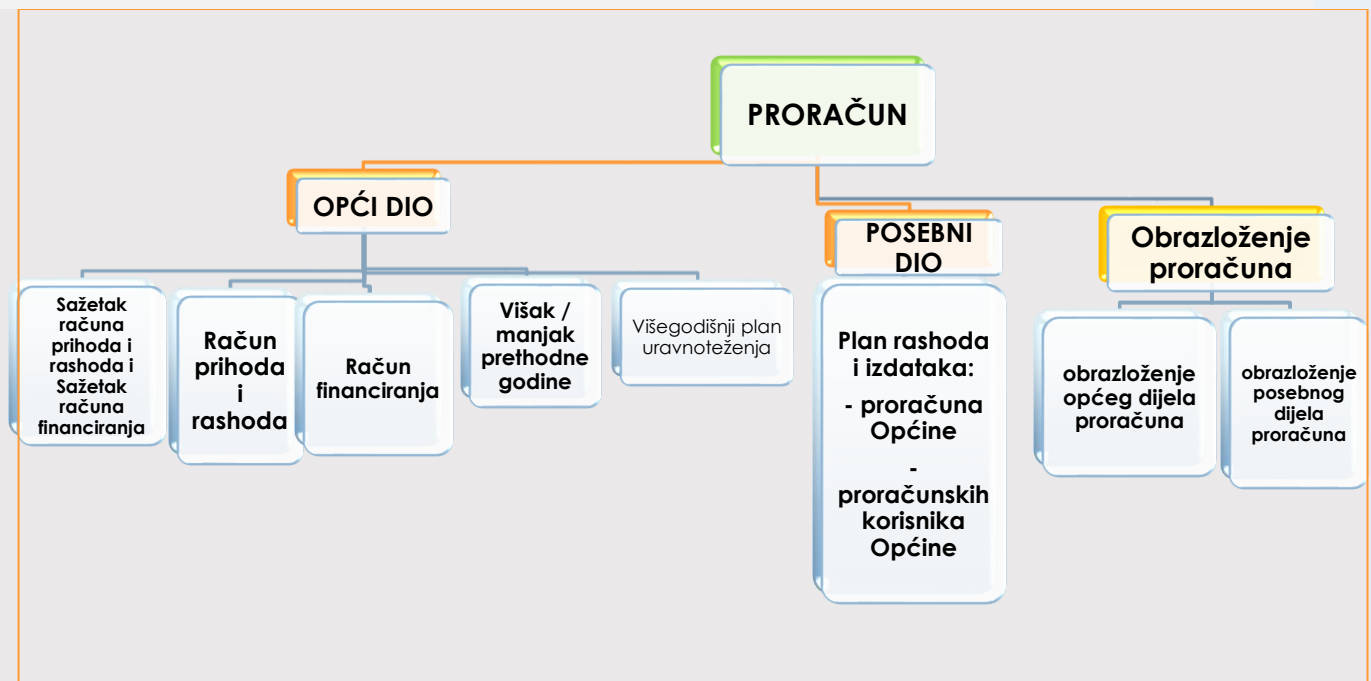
PRORAČUN

OPĆI DIO

POSEBNI DIO

Obrazloženje proračuna

Sažetak računa prihoda i rashoda i Sažetak računa financiranja

Račun prihoda i rashoda

Račun financiranja

Višak / manjak prethodne godine

Višegodišnji plan uravnoteženja

Plan rashoda i izdataka:
- proračuna Općine
- proračunskih korisnika Općine

obrazloženje općeg dijela proračuna

obrazloženje posebnog dijela proračuna